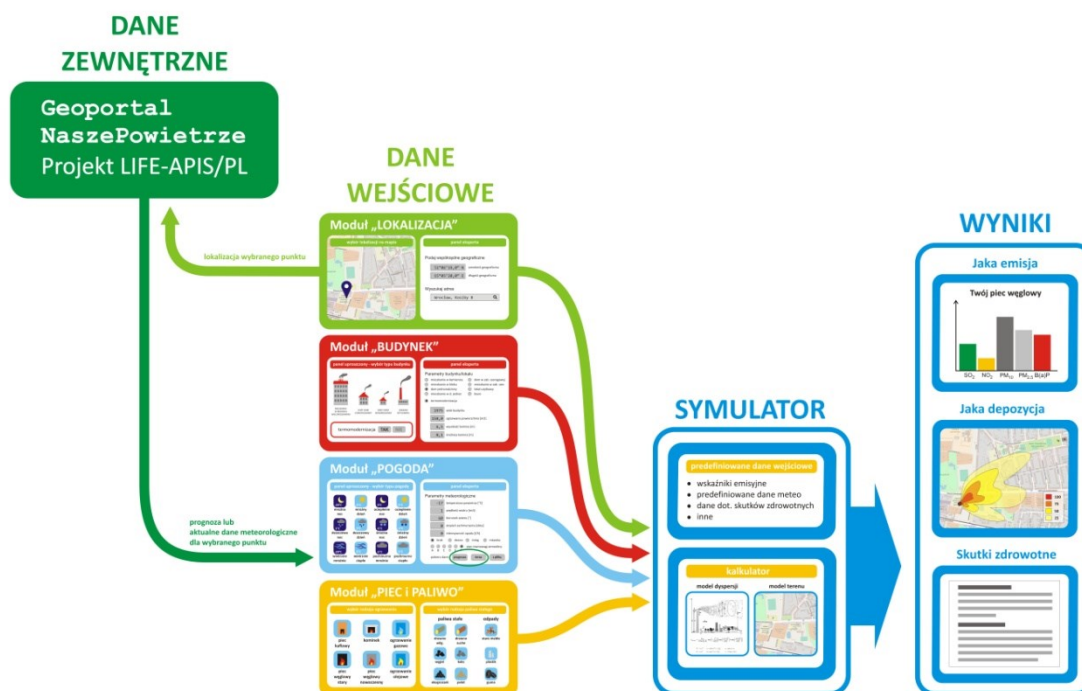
DANE ZEWNĘTRZNE

Geoportal
NaszePowietrze
Projekt LIFE-APIS/PL

DANE WEJŚCIOWE

lokalizacja wybranego punktu

Moduł „LOKALIZACJA"

wybór lokalizacji na mapie

panel ekspercki

Podaj współrzędne geograficzne

Wyszukaj adres

Moduł „BUDYNEK"

panel uproszczony - wybór typu budynku

panel ekspercki

Parametry budynku/lokalu

termomodernizacja TAK NIE

Moduł „POGODA"

panel uproszczony - wybór typu pogody

panel ekspercki

Parametry meteorologiczne

prognoza lub aktualne dane meteorologiczne dla wybranego punktu

Moduł „PIEC i PALIWO"

wybór rodzaju ogrzewania

wybór rodzaju paliwa stałego

paliwa stałe

odpady

piec kaflowy

kominek

ogrzewanie gazowe

piec węglowy stary

piec węglowy nowoczesny

ogrzewanie olejowe

SYMULATOR

predefiniowane dane wejściowe

wskaźniki emisyjne
predefiniowane dane meteo
dane dot. skutków zdrowotnych
inne

kalkulator

model dyspersji

model terenu

WYNIKI

Jaka emisja

Twój piec węglowy

$SO_2$ $NO_2$ $PM_{10}$ $PM_{2,5}$ B(a)P

Jaka depozycja

Skutki zdrowotne